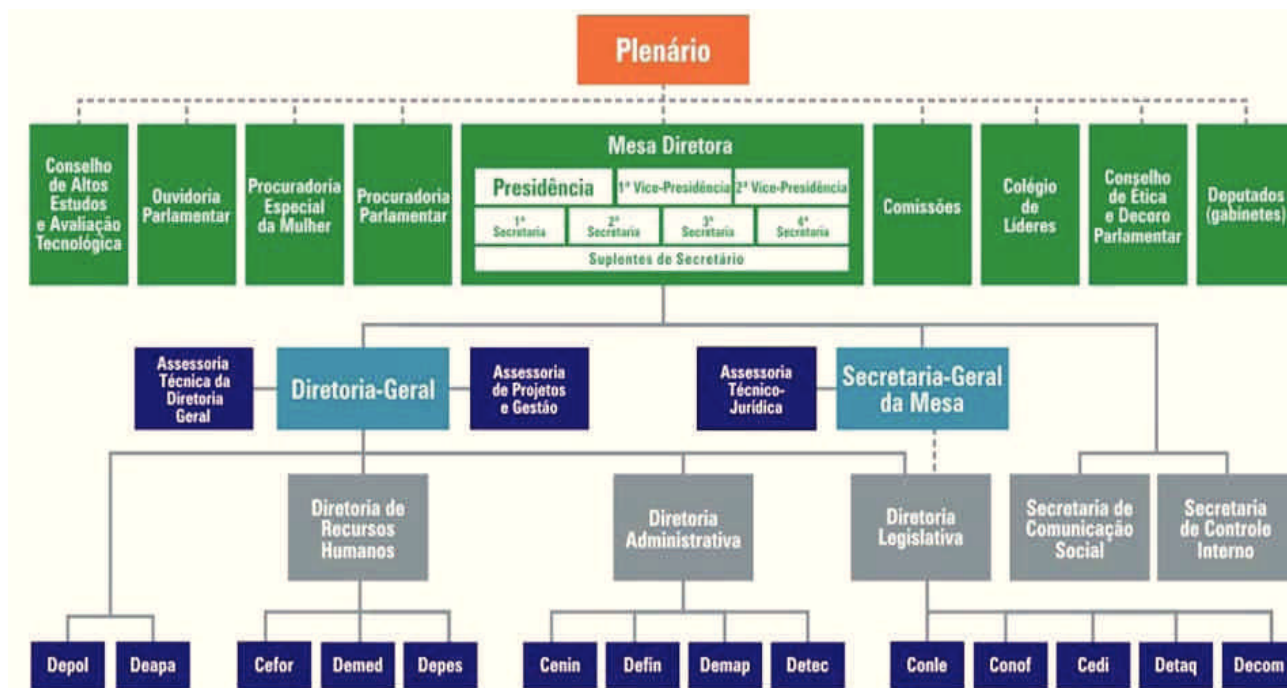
Plenário

Conselho de Altos Estudos e Avaliação Tecnológica

Ouvidoria Parlamentar

Procuradoria Especial da Mulher

Procuradoria Parlamentar

Mesa Diretora

Presidência

1ª Vice-Presidência

2ª Vice-Presidência

1ª Secretaria

2ª Secretaria

3ª Secretaria

4ª Secretaria

Suplentes de Secretário

Comissões

Colégio de Líderes

Conselho de Ética e Decoro Parlamentar

Deputados (gabinetes)

Assessoria Técnica da Diretoria Geral

Diretoria-Geral

Assessoria de Projetos e Gestão

Assessoria Técnico-Jurídica

Secretaria-Geral da Mesa

Diretoria de Recursos Humanos

Diretoria Administrativa

Diretoria Legislativa

Secretaria de Comunicação Social

Secretaria de Controle Interno

Depol

Deapa

Cefor

Demed

Depes

Cenin

Defin

Demap

Detec

Conle

Conof

Cedi

Detaq

Decom